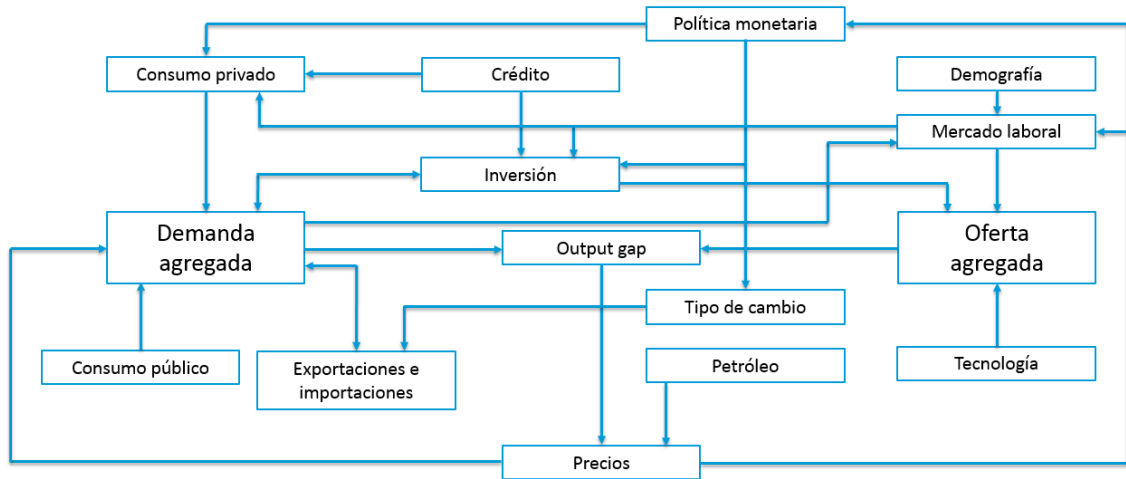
Política monetaria

Consumo privado

Crédito

Demografía

Mercado laboral

Inversión

Demanda agregada

Output gap

Oferta agregada

Tipo de cambio

Consumo público

Exportaciones e importaciones

Petróleo

Tecnología

Precios